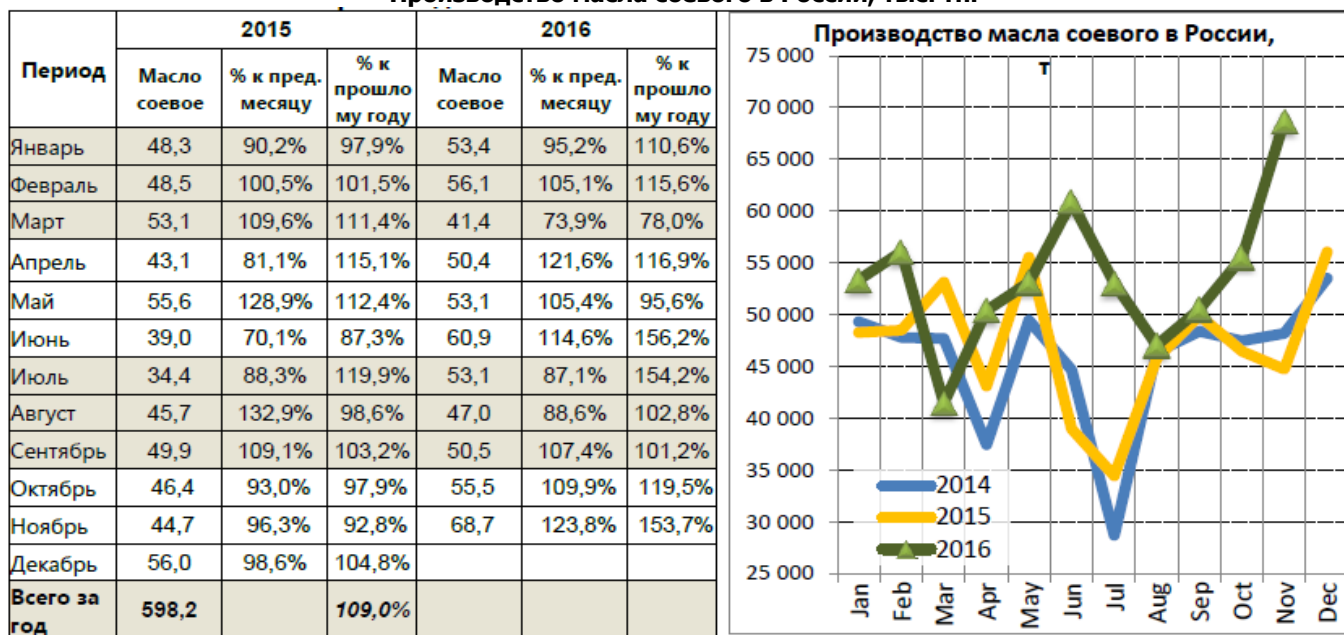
Производство масла соевого в России, тыс. т.

| Период | 2015 Масло соевое | 2015 % к пред. месяцу | 2015 % к прошлому году | 2016 Масло соевое | 2016 % к пред. месяцу | 2016 % к прошлому году |
|---|---|---|---|---|---|---|
| Январь | 48,3 | 90,2% | 97,9% | 53,4 | 95,2% | 110,6% |
| Февраль | 48,5 | 100,5% | 101,5% | 56,1 | 105,1% | 115,6% |
| Март | 53,1 | 109,6% | 111,4% | 41,4 | 73,9% | 78,0% |
| Апрель | 43,1 | 81,1% | 115,1% | 50,4 | 121,6% | 116,9% |
| Май | 55,6 | 128,9% | 112,4% | 53,1 | 105,4% | 95,6% |
| Июнь | 39,0 | 70,1% | 87,3% | 60,9 | 114,6% | 156,2% |
| Июль | 34,4 | 88,3% | 119,9% | 53,1 | 87,1% | 154,2% |
| Август | 45,7 | 132,9% | 98,6% | 47,0 | 88,6% | 102,8% |
| Сентябрь | 49,9 | 109,1% | 103,2% | 50,5 | 107,4% | 101,2% |
| Октябрь | 46,4 | 93,0% | 97,9% | 55,5 | 109,9% | 119,5% |
| Ноябрь | 44,7 | 96,3% | 92,8% | 68,7 | 123,8% | 153,7% |
| Декабрь | 56,0 | 98,6% | 104,8% | | | |
| Всего за год | 598,2 | | 109,0% | | | |

Производство масла соевого в России, т

75 000
70 000
65 000
60 000
55 000
50 000
45 000
40 000
35 000
30 000
25 000

2014
2015
2016

Jan Feb Mar Apr May Jun Jul Aug Sep Oct Nov Dec